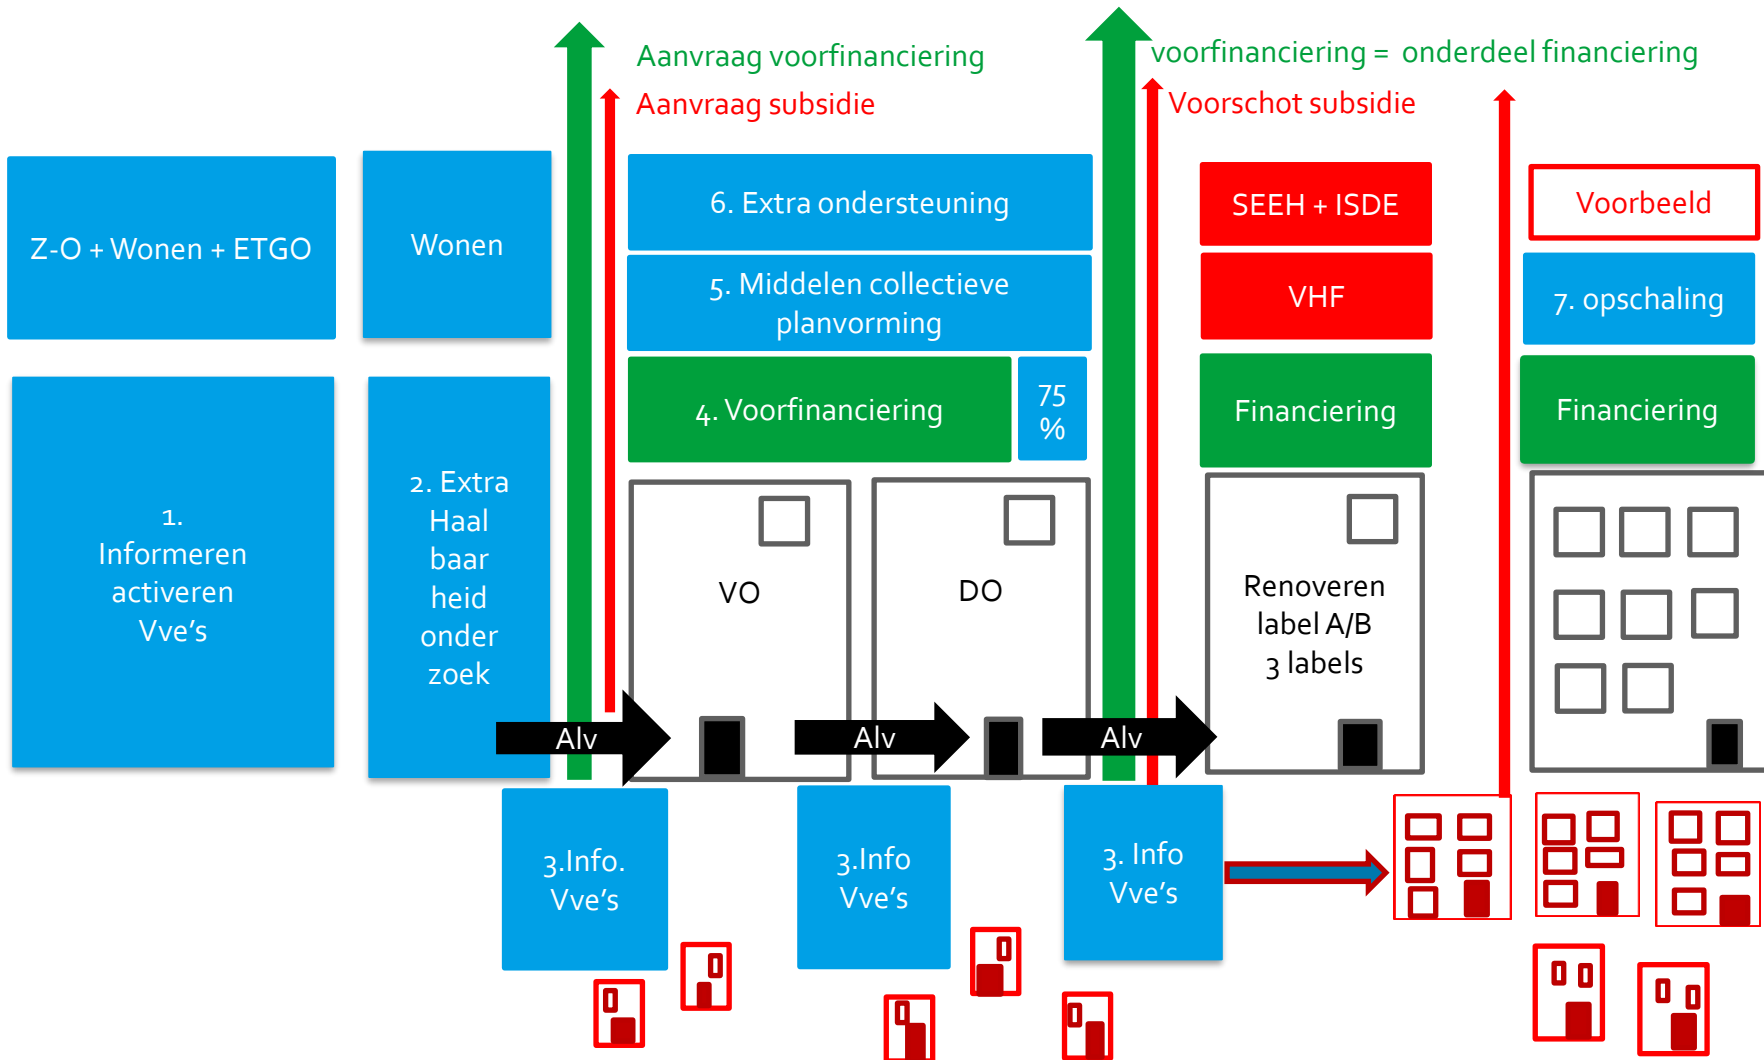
Aanvraag voorfinanciering

Aanvraag subsidie

voorfinanciering = onderdeel financiering

Voorschot subsidie

Z-O + Wonen + ETGO

Wonen

6. Extra ondersteuning

5. Middelen collectieve planvorming

4. Voorfinanciering

75 %

SEEH + ISDE

VHF

Financiering

Voorbeeld

7. opschaling

Financiering

1. Informeren activeren Vve's

2. Extra Haal baar heid onder zoek

VO

DO

Renoveren label A/B 3 labels

Alv

Alv

Alv

3.Info. Vve's

3.Info Vve's

3. Info Vve's